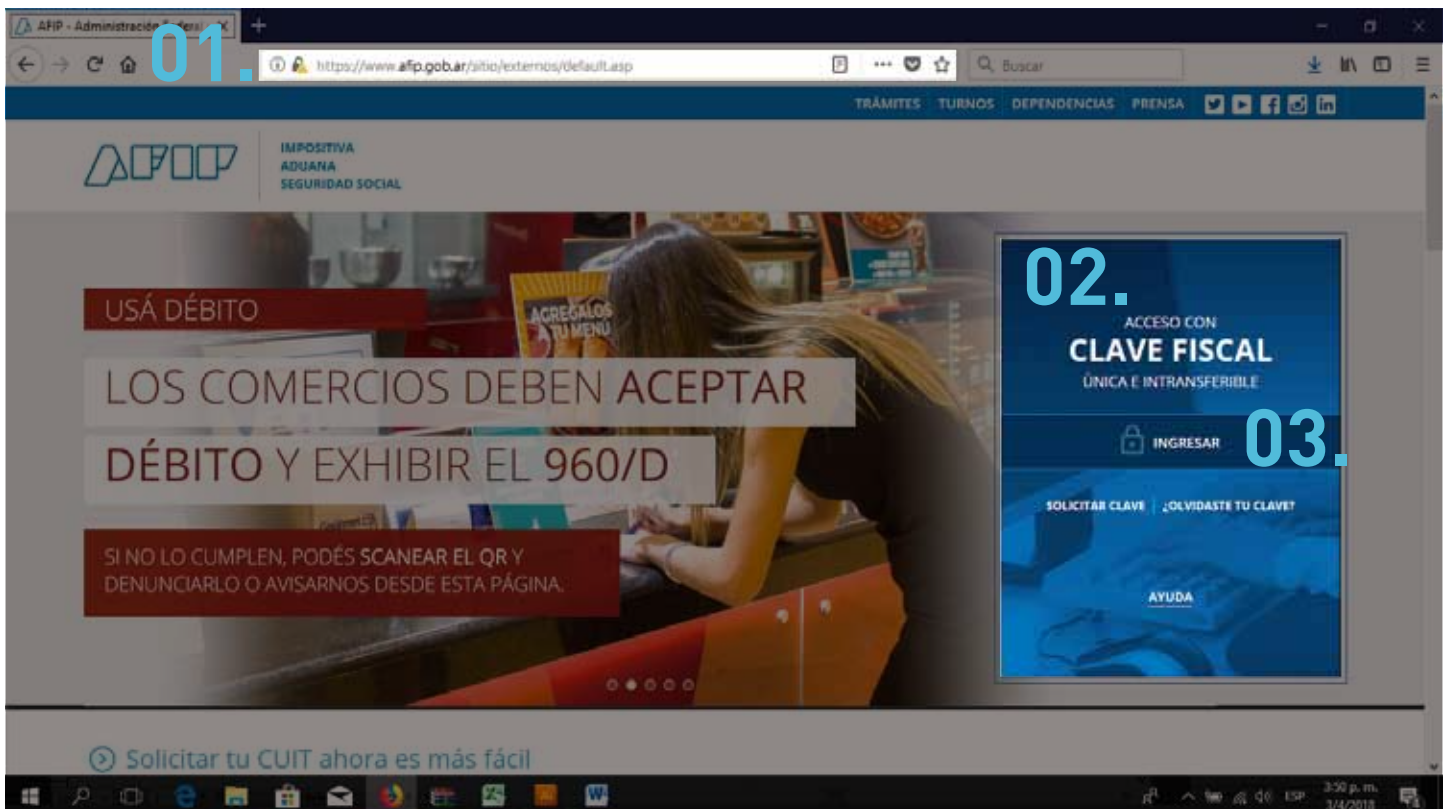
AFIP - Administración Federal

01.

https://www.afip.gob.ar/sitio/externos/default.asp

Buscar

TRÁMITES TURNOS DEPENDENCIAS PRENSA

AFIP

IMPOSITIVA
ADUANA
SEGURIDAD SOCIAL

USÁ DÉBITO

LOS COMERCIOS DEBEN ACEPTAR DÉBITO Y EXHIBIR EL 960/D

SI NO LO CUMPLEN, PODÉS SCANEAR EL QR Y DENUNCIARLO O AVISARNOS DESDE ESTA PÁGINA.

ACREGALOS TU MENÚ

02.

ACCESO CON
CLAVE FISCAL
ÚNICA E INTRANSFERIBLE

INGRESAR

03.

SOLICITAR CLAVE | ¿OLVIDASTE TU CLAVE?

AYUDA

Solicitar tu CUIT ahora es más fácil

ESP 3:50 p. m. 3/4/2018